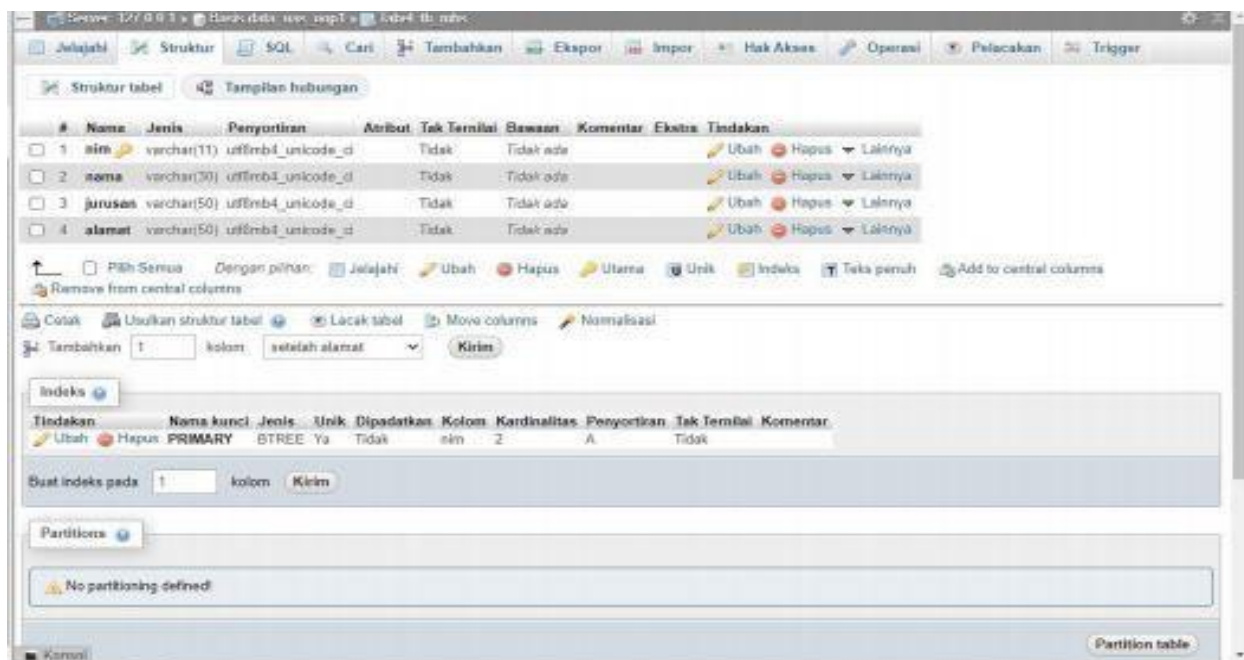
Server: 127.0.0.1 » Basis data: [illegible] » Tabel: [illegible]

Jelajahi Struktur SQL Cari Tambahkan Ekspor Impor Hak Akses Operasi Pelacakan Trigger

Struktur tabel Tampilan hubungan

| # | Nama | Jenis | Penyortiran | Atribut | Tak Ternilai | Bawaan | Komentar | Ekstra | Tindakan |
|---|---|---|---|---|---|---|---|---|---|
| 1 | nim | varchar(11) | utf8mb4_unicode_ci | | Tidak | Tidak ada | | | Ubah Hapus Lainnya |
| 2 | nama | varchar(30) | utf8mb4_unicode_ci | | Tidak | Tidak ada | | | Ubah Hapus Lainnya |
| 3 | jurusan | varchar(50) | utf8mb4_unicode_ci | | Tidak | Tidak ada | | | Ubah Hapus Lainnya |
| 4 | alamat | varchar(50) | utf8mb4_unicode_ci | | Tidak | Tidak ada | | | Ubah Hapus Lainnya |

Pilih Semua Dengan pilihan: Jelajahi Ubah Hapus Utama Unik Indeks Teks penuh Add to central columns
Remove from central columns

Cetak Usulkan struktur tabel Lacak tabel Move columns Normalisasi
Tambahkan 1 kolom setelah alamat Kirim

Indeks

| Tindakan | Nama kunci | Jenis | Unik | Dipadatkan | Kolom | Kardinalitas | Penyortiran | Tak Ternilai | Komentar |
|---|---|---|---|---|---|---|---|---|---|
| Ubah Hapus | PRIMARY | BTREE | Ya | Tidak | nim | 2 | A | Tidak | |

Buat indeks pada 1 kolom Kirim

Partitions

No partitioning defined!

Partition table

Konsol